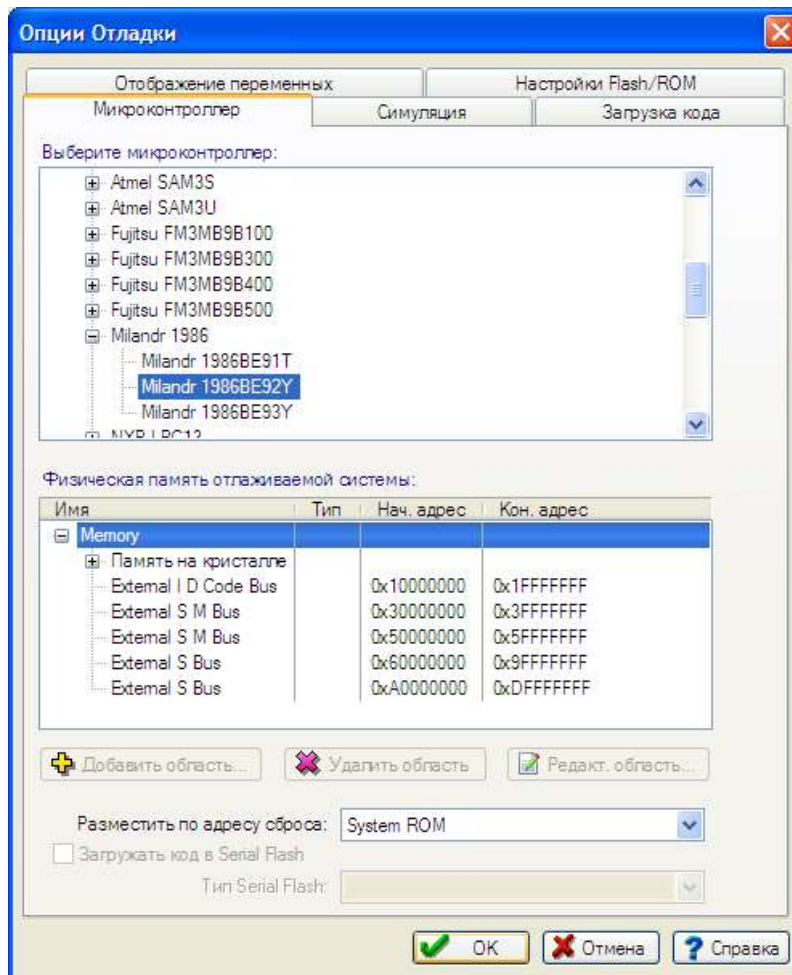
Опции Отладки

Отображение переменных | Настройки Flash/ROM
Микроконтроллер | Симуляция | Загрузка кода

Выберите микроконтроллер:

Atmel SAM3S
Atmel SAM3U
Fujitsu FM3MB9B100
Fujitsu FM3MB9B300
Fujitsu FM3MB9B400
Fujitsu FM3MB9B500
Milandr 1986
Milandr 1986BE91T
Milandr 1986BE92Y
Milandr 1986BE93Y
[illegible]

Физическая память отлаживаемой системы:

| Имя | Тип | Нач. адрес | Кон. адрес |
|---|---|---|---|
| Memory | | | |
| Память на кристалле | | | |
| External I D Code Bus | | 0x10000000 | 0x1FFFFFFF |
| External S M Bus | | 0x30000000 | 0x3FFFFFFF |
| External S M Bus | | 0x50000000 | 0x5FFFFFFF |
| External S Bus | | 0x60000000 | 0x9FFFFFFF |
| External S Bus | | 0xA0000000 | 0xDFFFFFFF |

Добавить область... | Удалить область | Редакт. область...

Разместить по адресу сброса: System ROM

Загружать код в Serial Flash

Тип Serial Flash:

OK | Отмена | Справка